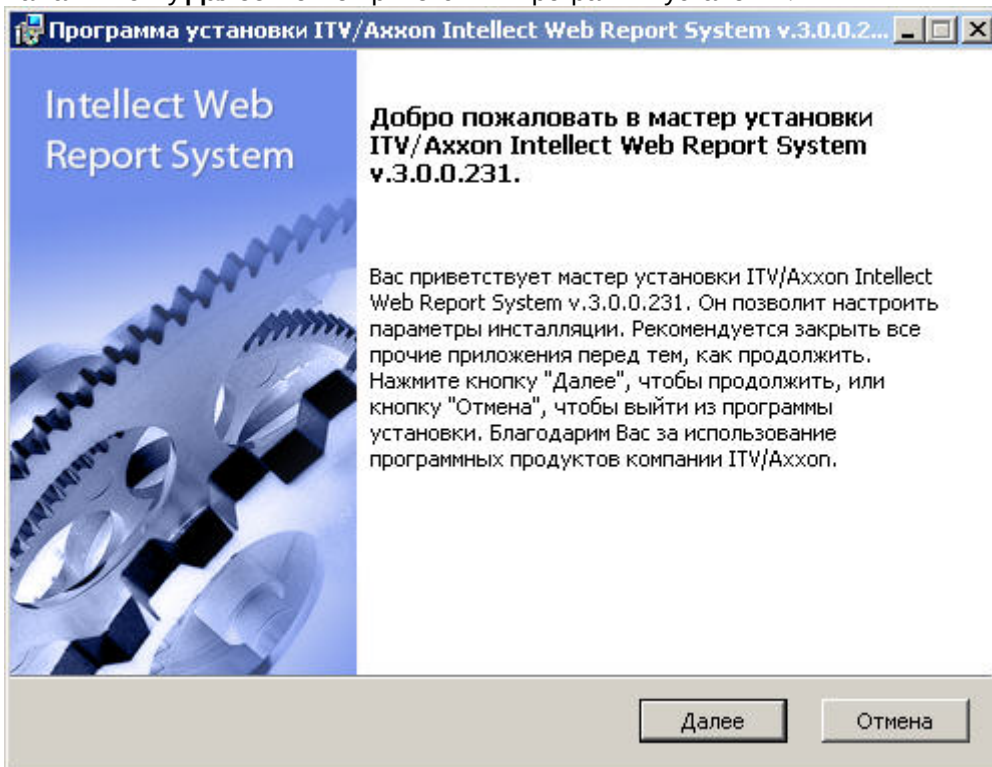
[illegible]

Программа установки ITV/Axxon Intellect Web Report System v.3.0.0.2...

Intellect Web Report System

Добро пожаловать в мастер установки ITV/Axxon Intellect Web Report System v.3.0.0.231.

Вас приветствует мастер установки ITV/Axxon Intellect Web Report System v.3.0.0.231. Он позволит настроить параметры инсталляции. Рекомендуется закрыть все прочие приложения перед тем, как продолжить. Нажмите кнопку "Далее", чтобы продолжить, или кнопку "Отмена", чтобы выйти из программы установки. Благодарим Вас за использование программных продуктов компании ITV/Axxon.

Далее

Отмена